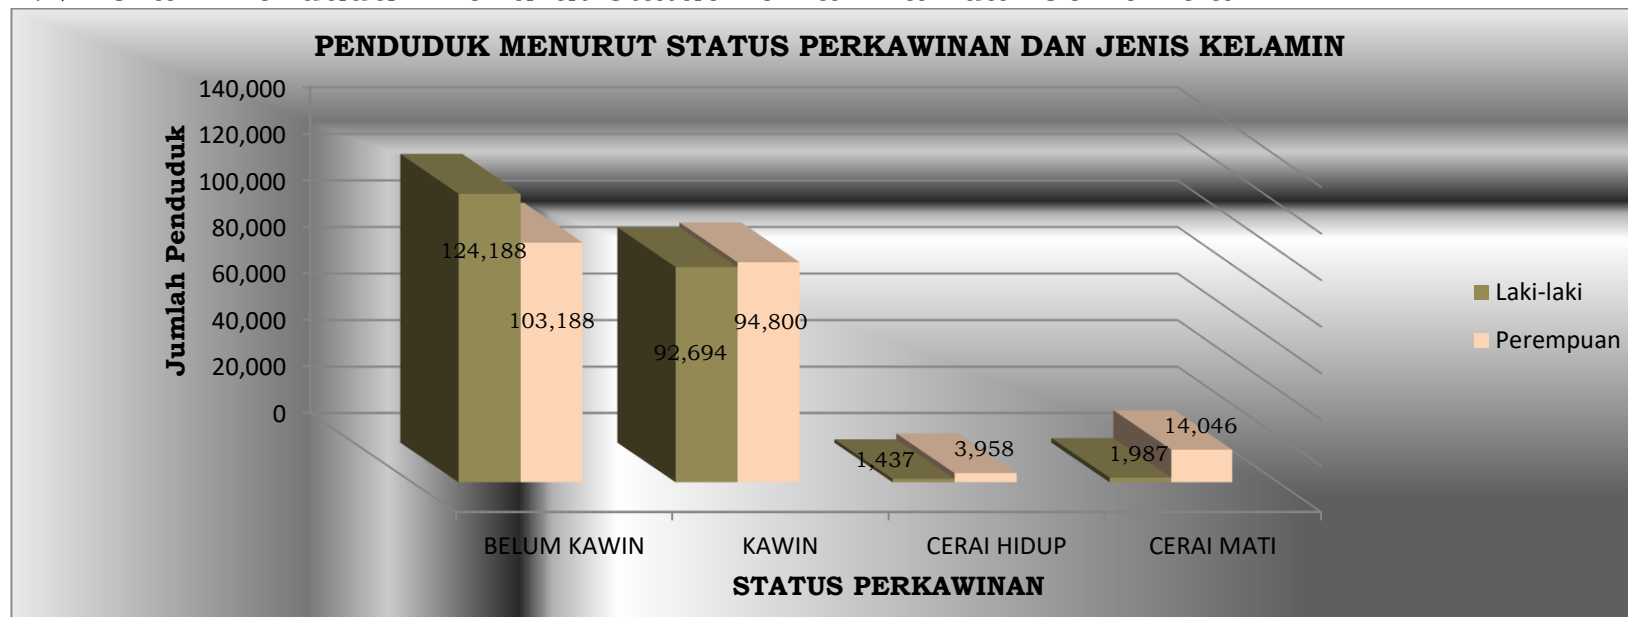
PENDUDUK MENURUT STATUS PERKAWINAN DAN JENIS KELAMIN

140,000
120,000
100,000
80,000
60,000
40,000
20,000
0

Jumlah Penduduk

124,188
103,188
92,694
94,800
1,437
3,958
1,987
14,046

BELUM KAWIN
KAWIN
CERAI HIDUP
CERAI MATI

STATUS PERKAWINAN

Laki-laki
Perempuan